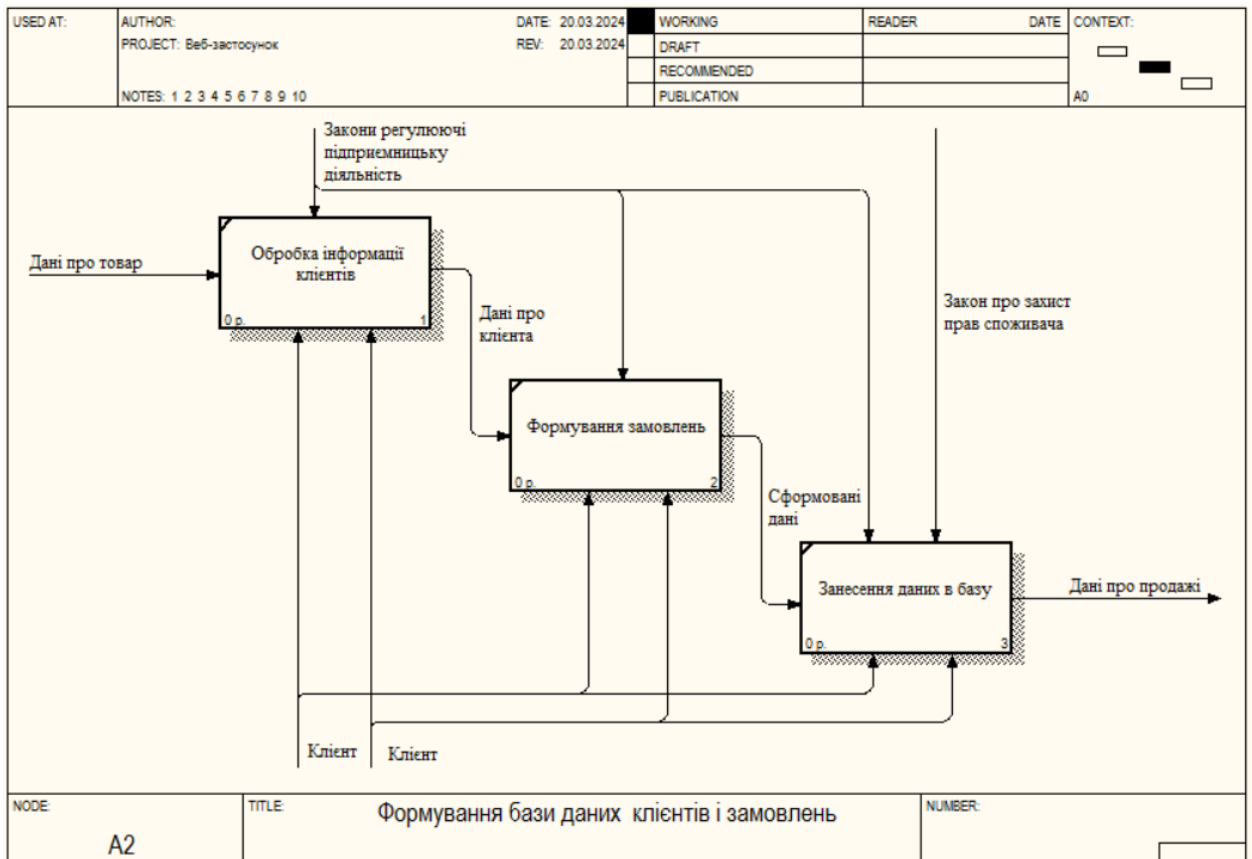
| USED AT: | AUTHOR: PROJECT: Веб-застосунок NOTES: 1 2 3 4 5 6 7 8 9 10 | DATE: 20.03.2024 REV: 20.03.2024 | WORKING | READER | DATE | CONTEXT: |
|---|---|---|---|---|---|---|
| | | | DRAFT | | | |
| | | | RECOMMENDED | | | |
| | | | PUBLICATION | | | A0 |

Закони регулюючі підприємницьку діяльність

Дані про товар

Обробка інформації клієнтів

0 р. 1

Дані про клієнта

Закон про захист прав споживача

Формування замовлень

0 р. 2

Сформовані дані

Занесення даних в базу

0 р. 3

Дані про продажі

Клієнт

Клієнт

| NODE: A2 | TITLE: Формування бази даних клієнтів і замовлень | NUMBER: |
|---|---|---|